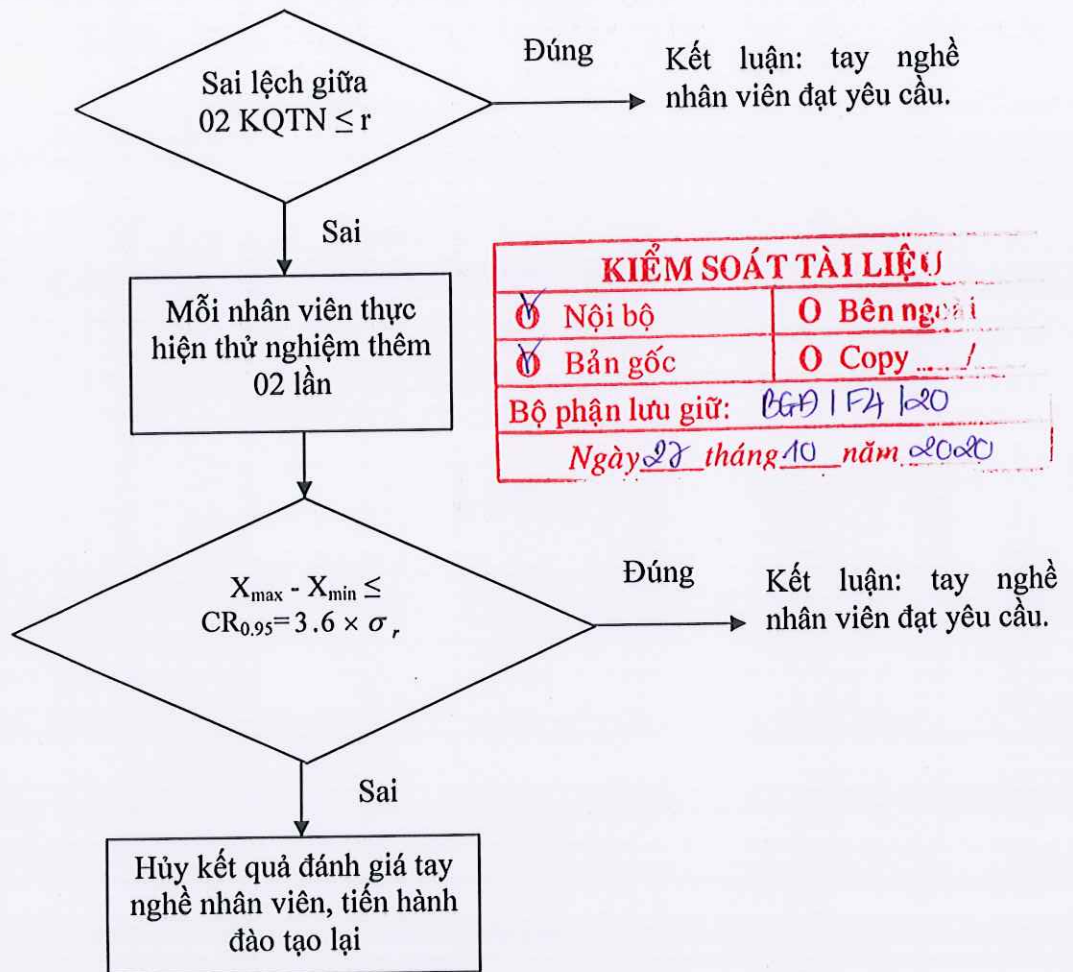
Sai lệch giữa 02 KQTN $\leq$ r

Đúng

Kết luận: tay nghề nhân viên đạt yêu cầu.

Sai

KIỂM SOÁT TÀI LIỆU

| O Nội bộ | O Bên ngoài |
|---|---|
| O Bản gốc | O Copy ..... / |

Bộ phận lưu giữ: BGĐ | F4 | 20

Ngày 27 tháng 10 năm 2020

Mỗi nhân viên thực hiện thử nghiệm thêm 02 lần

$X_{max} - X_{min} \leq CR_{0.95} = 3.6 \times \sigma_r$

Đúng

Kết luận: tay nghề nhân viên đạt yêu cầu.

Sai

Hủy kết quả đánh giá tay nghề nhân viên, tiến hành đào tạo lại